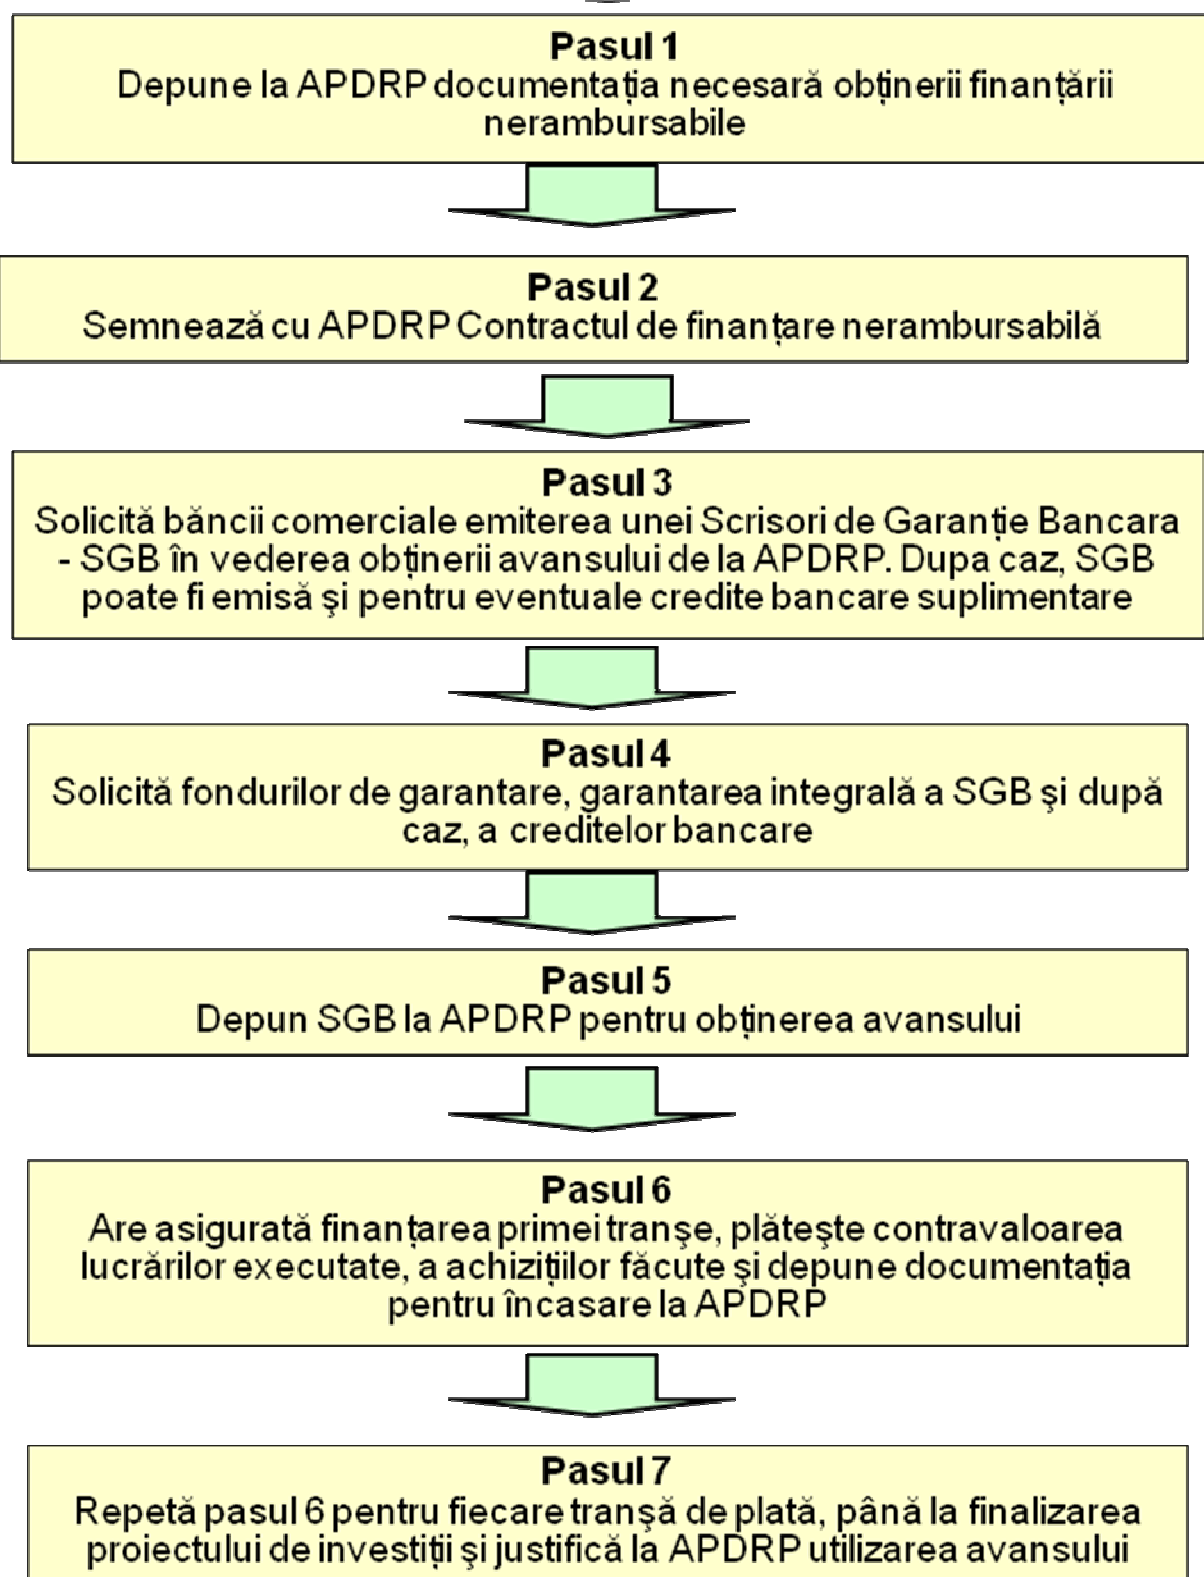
Pasul 1
Depune la APDRP documentația necesară obținerii finanțării nerambursabile

Pasul 2
Semnează cu APDRP Contractul de finanțare nerambursabilă

Pasul 3
Solicită băncii comerciale emiterea unei Scrisori de Garanție Bancara - SGB în vederea obținerii avansului de la APDRP. Dupa caz, SGB poate fi emisă şi pentru eventuale credite bancare suplimentare

Pasul 4
Solicită fondurilor de garantare, garantarea integrală a SGB şi după caz, a creditelor bancare

Pasul 5
Depun SGB la APDRP pentru obținerea avansului

Pasul 6
Are asigurată finanțarea primei tranşe, plăteşte contravaloarea lucrărilor executate, a achizițiilor făcute şi depune documentația pentru încasare la APDRP

Pasul 7
Repetă pasul 6 pentru fiecare tranşă de plată, până la finalizarea proiectului de investiții şi justifică la APDRP utilizarea avansului